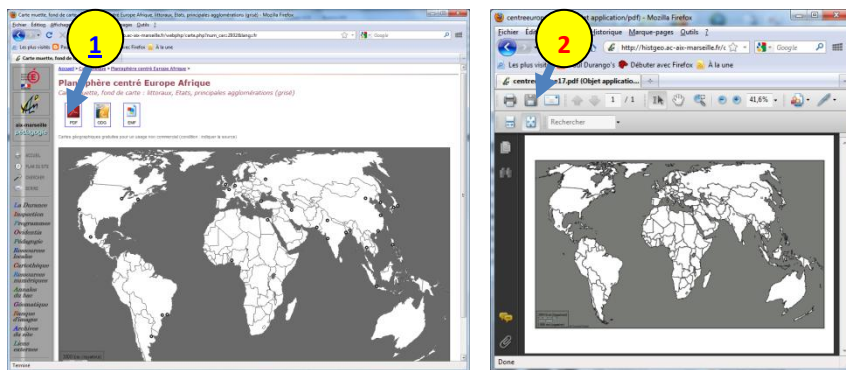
Carte muette, fond de carte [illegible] Europe Afrique, littoraux, Etats, principales agglomérations (grisé) - Mozilla Firefox
Fichier Édition Affichage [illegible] Marque-pages Outils ?
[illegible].ac-aix-marseille.fr/webphp/carte.php?num_carc2832&lang=fr
Google
Les plus visités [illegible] Firefox À la une
Carte muette, fond de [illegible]
1
Accueil > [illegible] > Planisphère centré Europe Afrique
Planisphère centré Europe Afrique
Carte muette, fond de carte : littoraux, Etats, principales agglomérations (grisé)
PDF
CDG
EMF
Cartes géographiques gratuites pour un usage non commercial (condition : indiquer la source)
aix-marseille
pédagogie
ACCUEIL
PLAN DU SITE
CONTACTS
LIENS
La Durance
Inspection
Programmes
Orientation
Pédagogie
Ressources locales
Cartothèque
Ressources numériques
Annales du bac
Géomatique
Banque d'images
Archives du site
Liens externes
Terminé

centreeuro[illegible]17.pdf (Objet application/pdf) - Mozilla Firefox
2
Fichier Édi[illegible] Historique Marque-pages Outils ?
http://histgeo.ac-aix-marseille.fr/c
Google
Les plus visi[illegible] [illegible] Durango's Débuter avec Firefox À la une
centreeuro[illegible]e17.pdf (Objet applicatio...
1 / 1
41,6%
Rechercher
Done